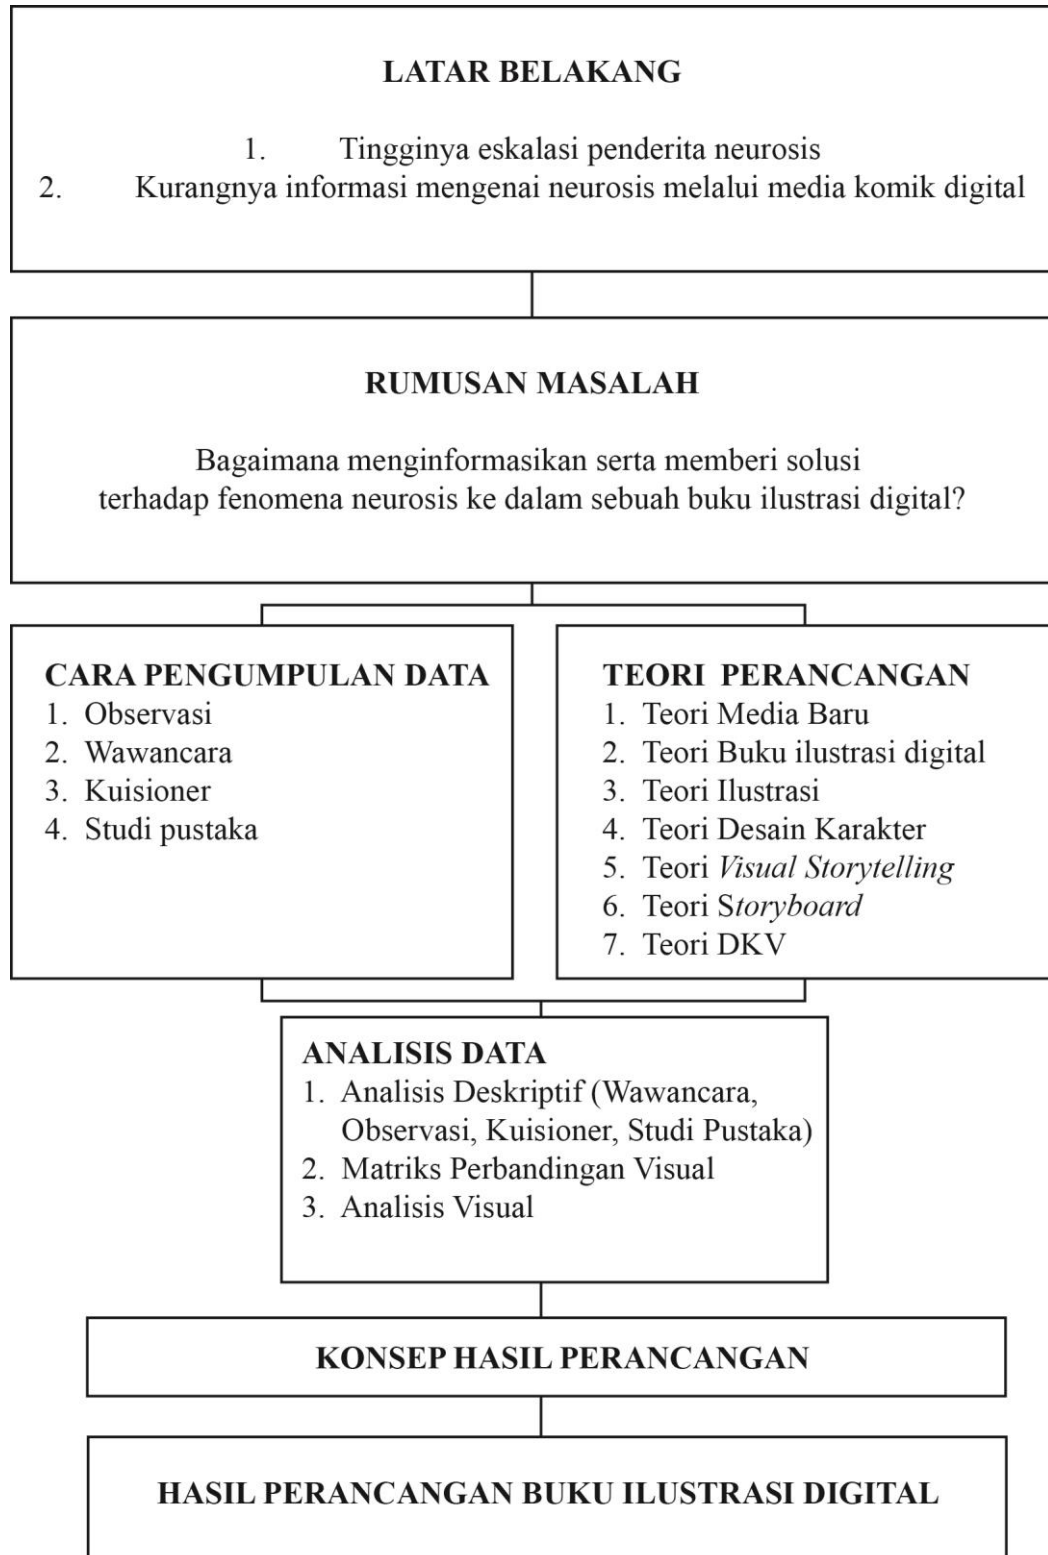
LATAR BELAKANG

1. Tingginya eskalasi penderita neurosis
2. Kurangnya informasi mengenai neurosis melalui media komik digital

RUMUSAN MASALAH

Bagaimana menginformasikan serta memberi solusi terhadap fenomena neurosis ke dalam sebuah buku ilustrasi digital?

CARA PENGUMPULAN DATA
1. Observasi
2. Wawancara
3. Kuisioner
4. Studi pustaka

TEORI PERANCANGAN
1. Teori Media Baru
2. Teori Buku ilustrasi digital
3. Teori Ilustrasi
4. Teori Desain Karakter
5. Teori Visual Storytelling
6. Teori Storyboard
7. Teori DKV

ANALISIS DATA
1. Analisis Deskriptif (Wawancara, Observasi, Kuisioner, Studi Pustaka)
2. Matriks Perbandingan Visual
3. Analisis Visual

KONSEP HASIL PERANCANGAN

HASIL PERANCANGAN BUKU ILUSTRASI DIGITAL